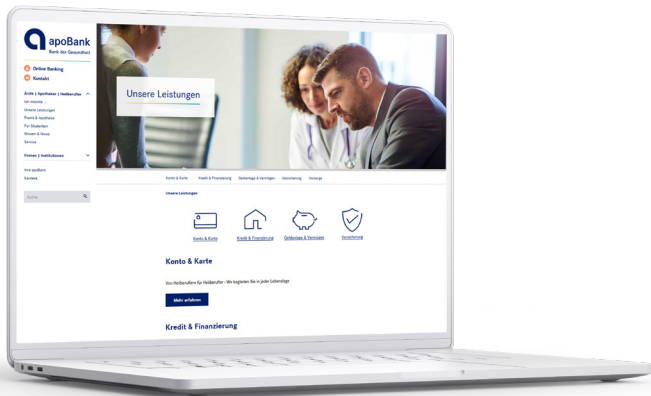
apoBank
Bank der Gesundheit

Online Banking
Kontakt

Ärzte | Apotheker | Heilberufler
Ich möchte...
Unsere Leistungen
Praxis & Apotheke
Für Studenten
Wissen & News
Service

Firmen | Institutionen

Die apoBank
Karriere

Suche

Unsere Leistungen

Konto & Karte
Kredit & Finanzierung
Geldanlage & Vermögen
Versicherung
Vorsorge

Unsere Leistungen

Konto & Karte
Kredit & Finanzierung
Geldanlage & Vermögen
Versicherung

Konto & Karte

Von Heilberuflern für Heilberufler - Wir begleiten Sie in jeder Lebenslage

Mehr erfahren

Kredit & Finanzierung